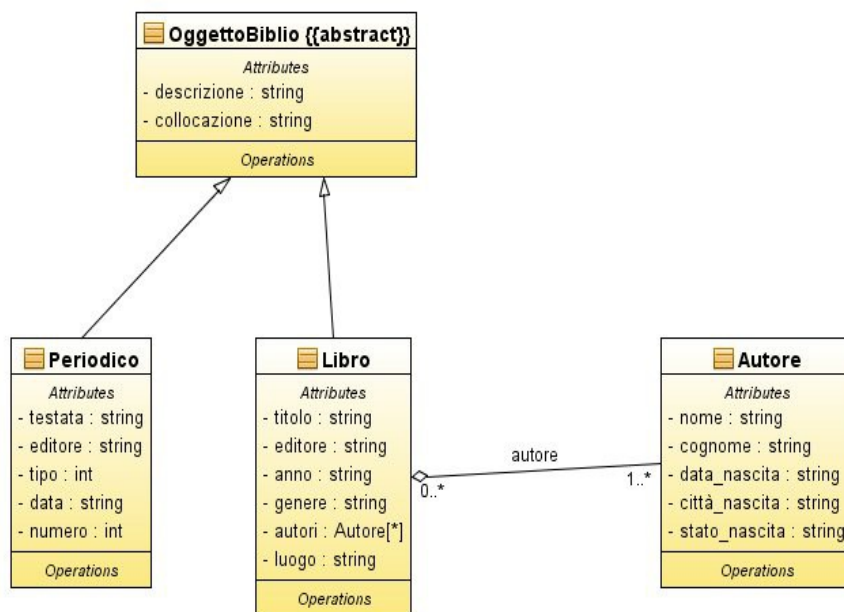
OggettoBiblio {{abstract}}
Attributes
- descrizione : string
- collocazione : string
Operations

Periodico
Attributes
- testata : string
- editore : string
- tipo : int
- data : string
- numero : int
Operations

Libro
Attributes
- titolo : string
- editore : string
- anno : string
- genere : string
- autori : Autore[*]
- luogo : string
Operations

autore
0..*
1..*

Autore
Attributes
- nome : string
- cognome : string
- data_nascita : string
- città_nascita : string
- stato_nascita : string
Operations